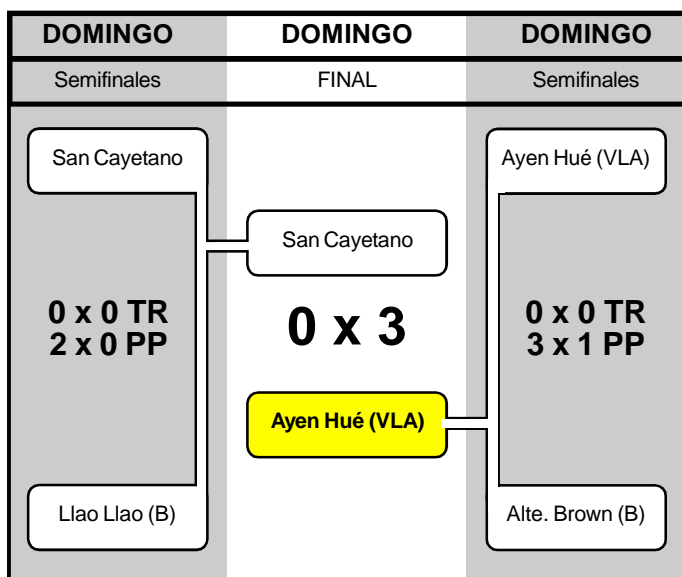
| DOMINGO | DOMINGO | DOMINGO |
|---|---|---|
| Semifinales | FINAL | Semifinales |

San Cayetano

0 x 0 TR
2 x 0 PP

Llao Llao (B)

San Cayetano

0 x 3

Ayen Hué (VLA)

Ayen Hué (VLA)

0 x 0 TR
3 x 1 PP

Alte. Brown (B)